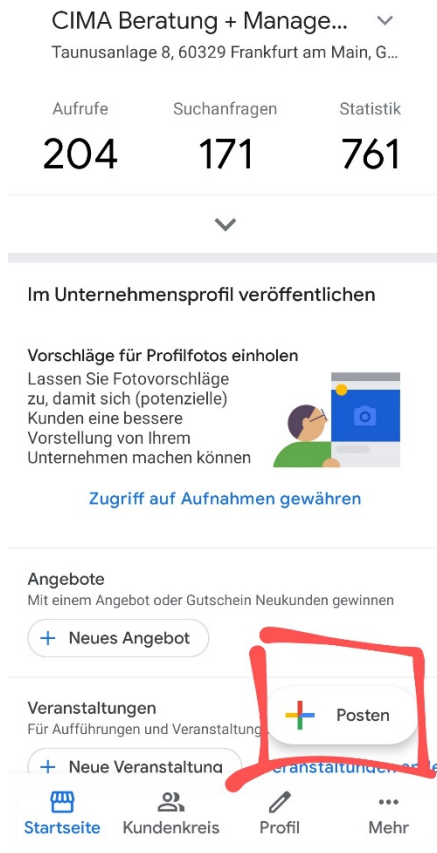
CIMA Beratung + Manage...

Taunusanlage 8, 60329 Frankfurt am Main, G...

| Aufrufe | Suchanfragen | Statistik |
|---|---|---|
| 204 | 171 | 761 |

Im Unternehmensprofil veröffentlichen

Vorschläge für Profilfotos einholen

Lassen Sie Fotovorschläge zu, damit sich (potenzielle) Kunden eine bessere Vorstellung von Ihrem Unternehmen machen können

Zugriff auf Aufnahmen gewähren

Angebote

Mit einem Angebot oder Gutschein Neukunden gewinnen

+ Neues Angebot

Veranstaltungen

Für Aufführungen und Veranstaltung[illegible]

+ Neue Veranstaltung

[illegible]eranstaltunge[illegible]

Posten

Startseite Kundenkreis Profil Mehr